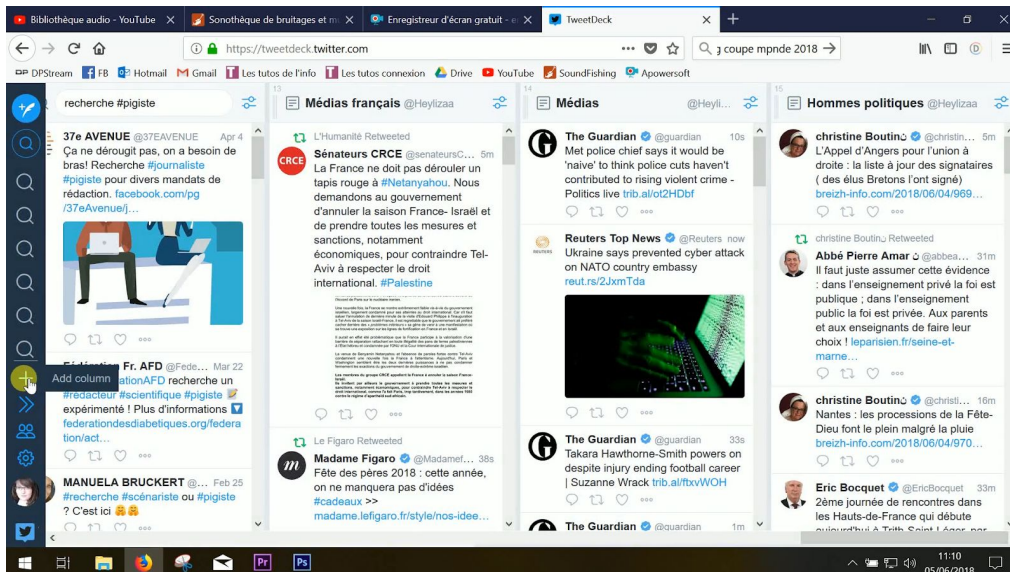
Bibliothèque audio - YouTube ×
Sonothèque de bruitages et m ×
Enregistreur d'écran gratuit - ×
TweetDeck ×
+

https://tweetdeck.twitter.com
coupe mpnde 2018 →

DPStream FB Hotmail Gmail Les tutos de l'info Les tutos connexion Drive YouTube SoundFishing Apowersoft

recherche #pigiste

37e AVENUE @37EAVENUE Apr 4
Ça ne dérougit pas, on a besoin de bras! Recherche #journaliste #pigiste pour divers mandats de rédaction. facebook.com/pg/37eAvenue/j...

Fédération Fr. AFD @Fede... Mar 22
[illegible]ationAFD recherche un #redacteur #scientifique #pigiste expérimenté ! Plus d'informations federationdesdiabetiques.org/federation/act...

Add column

MANUELA BRUCKERT @... Feb 25
#recherche #scénariste ou #pigiste ? C'est ici

13 Médias français @Heylizaa

L'Humanité Retweeted
Sénateurs CRCE @senateursC... 5m
La France ne doit pas dérouler un tapis rouge à #Netanyahou. Nous demandons au gouvernement d'annuler la saison France- Israël et de prendre toutes les mesures et sanctions, notamment économiques, pour contraindre Tel-Aviv à respecter le droit international. #Palestine

Le Figaro Retweeted
Madame Figaro @Madamef... 38s
Fête des pères 2018 : cette année, on ne manquera pas d'idées #cadeaux >>
madame.lefigaro.fr/style/nos-idee...

14 Médias @Heyli...

The Guardian @guardian 10s
Met police chief says it would be 'naive' to think police cuts haven't contributed to rising violent crime - Politics live trib.al/ot2HDbf

Reuters Top News @Reuters now
Ukraine says prevented cyber attack on NATO country embassy
reut.rs/2JxmTda

The Guardian @guardian 33s
Takara Hawthorne-Smith powers on despite injury ending football career | Suzanne Wrack trib.al/ftxvWOH

The Guardian @guardian 1m

15 Hommes politiques @Heylizaa

christine Boutin @christin... 5m
L'Appel d'Angers pour l'union à droite : la liste à jour des signataires ( des élus Bretons l'ont signé) breizh-info.com/2018/06/04/969...

christine Boutin Retweeted
Abbé Pierre Amar @abbea... 31m
Il faut juste assumer cette évidence : dans l'enseignement privé la foi est publique ; dans l'enseignement public la foi est privée. Aux parents et aux enseignants de faire leur choix ! leparisien.fr/seine-et-marne...

christine Boutin @christi... 16m
Nantes : les processions de la Fête-Dieu font le plein malgré la pluie breizh-info.com/2018/06/04/970...

Eric Bocquet @EricBocquet 33m
2ème journée de rencontres dans les Hauts-de-France qui débute aujourd'hui à Trith Saint Léger, par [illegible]

11:10
05/06/2018